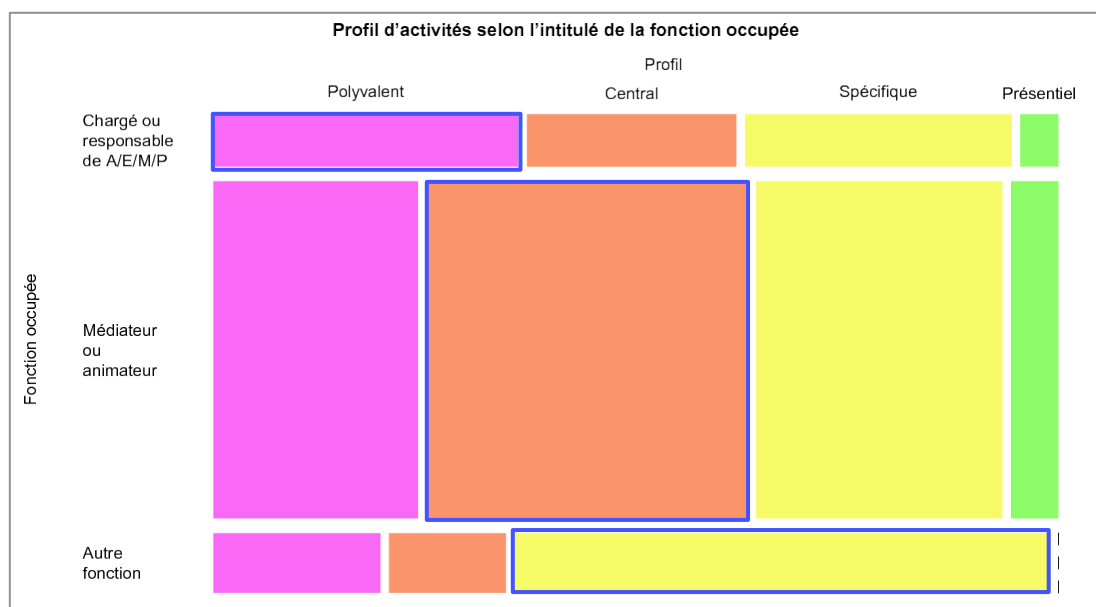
Profil d'activités selon l'intitulé de la fonction occupée

Profil

Polyvalent

Central

Spécifique

Présentiel

Chargé ou responsable de A/E/M/P

Fonction occupée

Médiateur ou animateur

Autre fonction